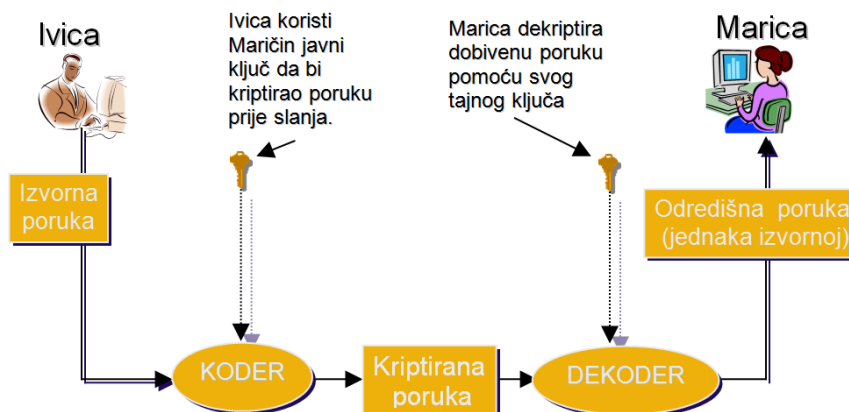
Ivica

Ivica koristi Maričin javni ključ da bi kriptirao poruku prije slanja.

Marica dekriptira dobivenu poruku pomoću svog tajnog ključa

Marica

Izvorna poruka

Odredišna poruka (jednaka izvornoj)

KODER

Kriptirana poruka

DEKODER